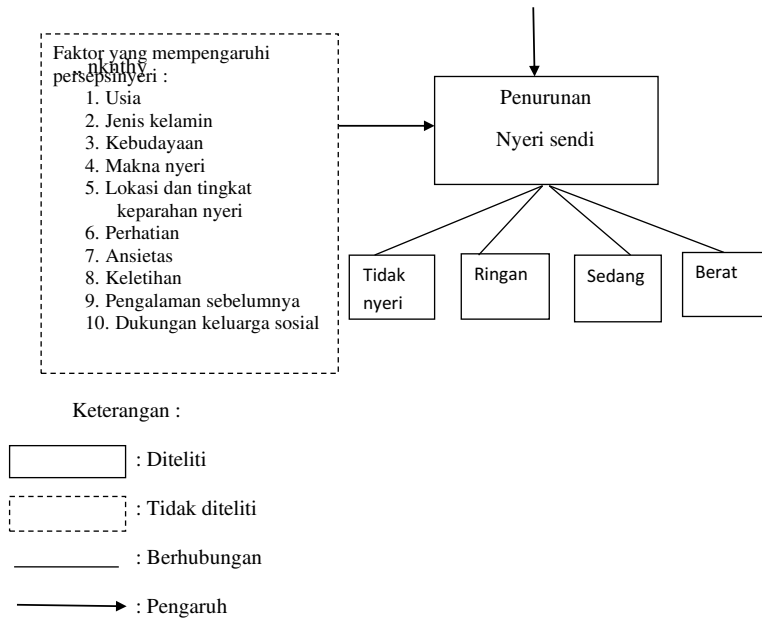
Faktor yang mempengaruhi persepsi nyeri :
nknthy
1. Usia
2. Jenis kelamin
3. Kebudayaan
4. Makna nyeri
5. Lokasi dan tingkat keparahan nyeri
6. Perhatian
7. Ansietas
8. Keletihan
9. Pengalaman sebelumnya
10. Dukungan keluarga sosial

Penurunan

Nyeri sendi

Tidak nyeri

Ringan

Sedang

Berat

Keterangan :

: Diteliti

: Tidak diteliti

: Berhubungan

: Pengaruh